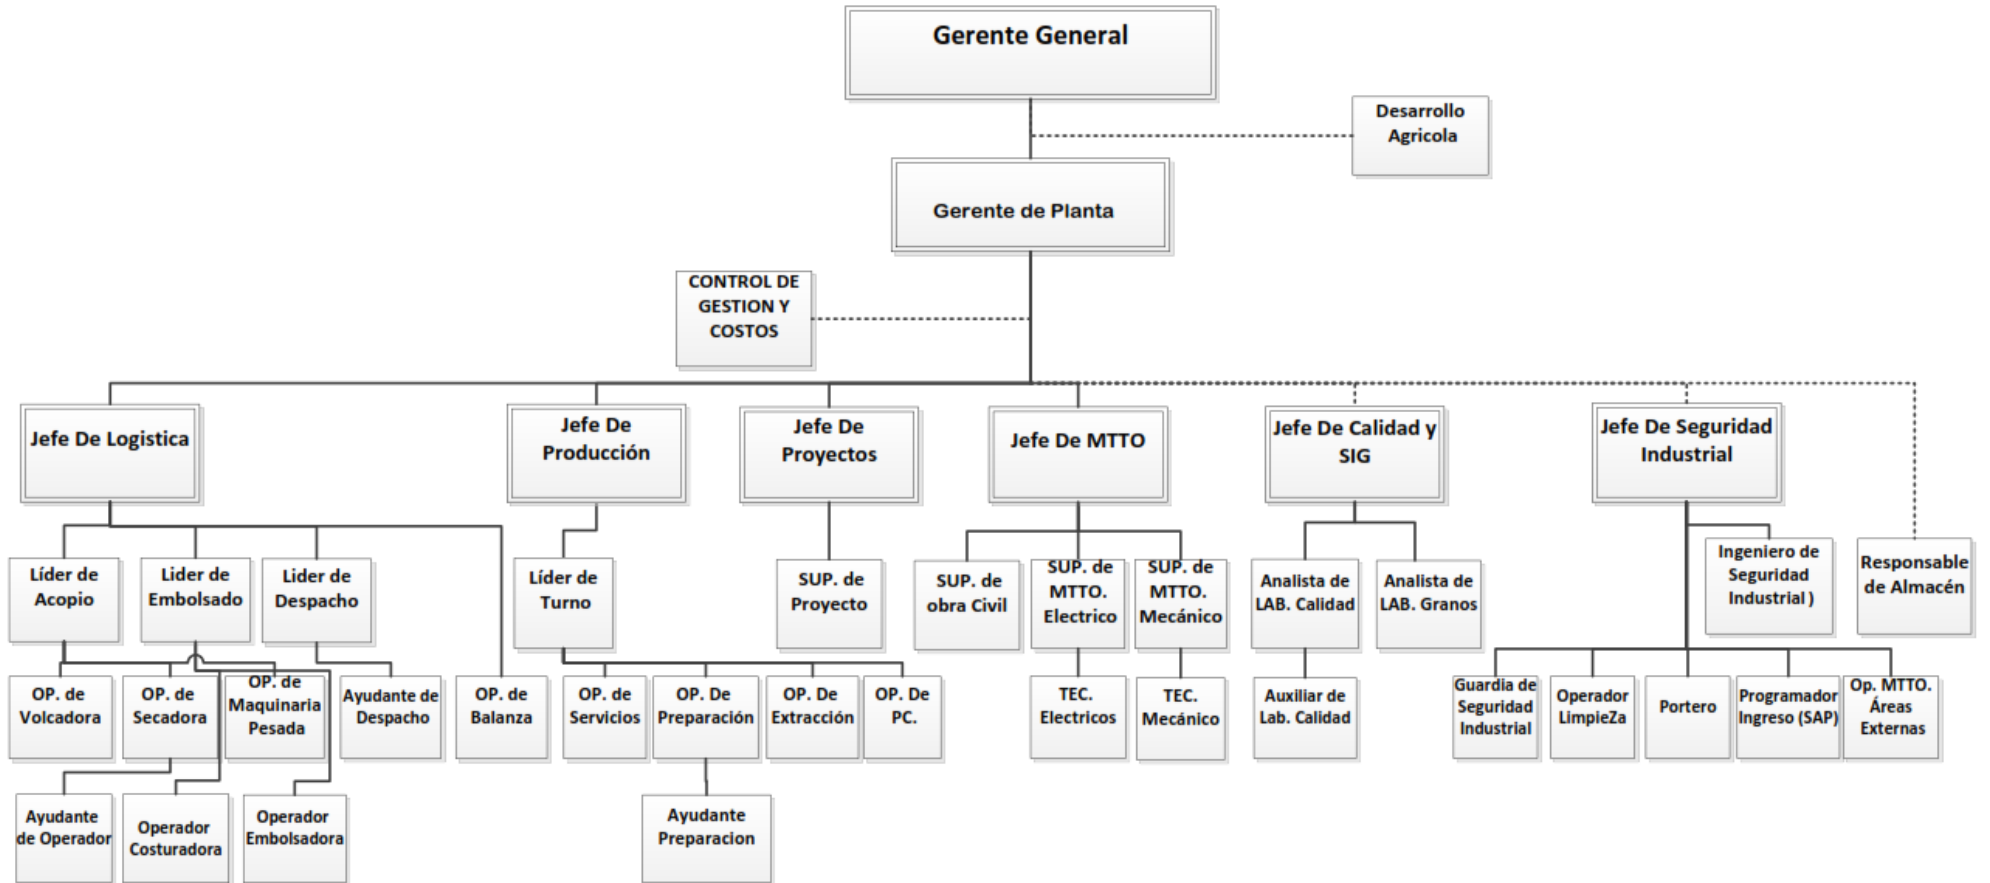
Gerente General

Desarrollo Agricola

Gerente de Planta

CONTROL DE GESTION Y COSTOS

Jefe De Logistica

Jefe De Producción

Jefe De Proyectos

Jefe De MTTO

Jefe De Calidad y SIG

Jefe De Seguridad Industrial

Líder de Acopio

Lider de Embolsado

Lider de Despacho

Líder de Turno

SUP. de Proyecto

SUP. de obra Civil

SUP. de MTTO. Electrico

SUP. de MTTO. Mecánico

Analista de LAB. Calidad

Analista de LAB. Granos

Ingeniero de Seguridad Industrial )

Responsable de Almacén

OP. de Volcadora

OP. de Secadora

OP. de Maquinaria Pesada

Ayudante de Despacho

OP. de Balanza

OP. de Servicios

OP. De Preparación

OP. De Extracción

OP. De PC.

TEC. Electricos

TEC. Mecánico

Auxiliar de Lab. Calidad

Guardia de Seguridad Industrial

Operador LimpieZa

Portero

Programador Ingreso (SAP)

Op. MTTO. Áreas Externas

Ayudante de Operador

Operador Costuradora

Operador Embolsadora

Ayudante Preparacion